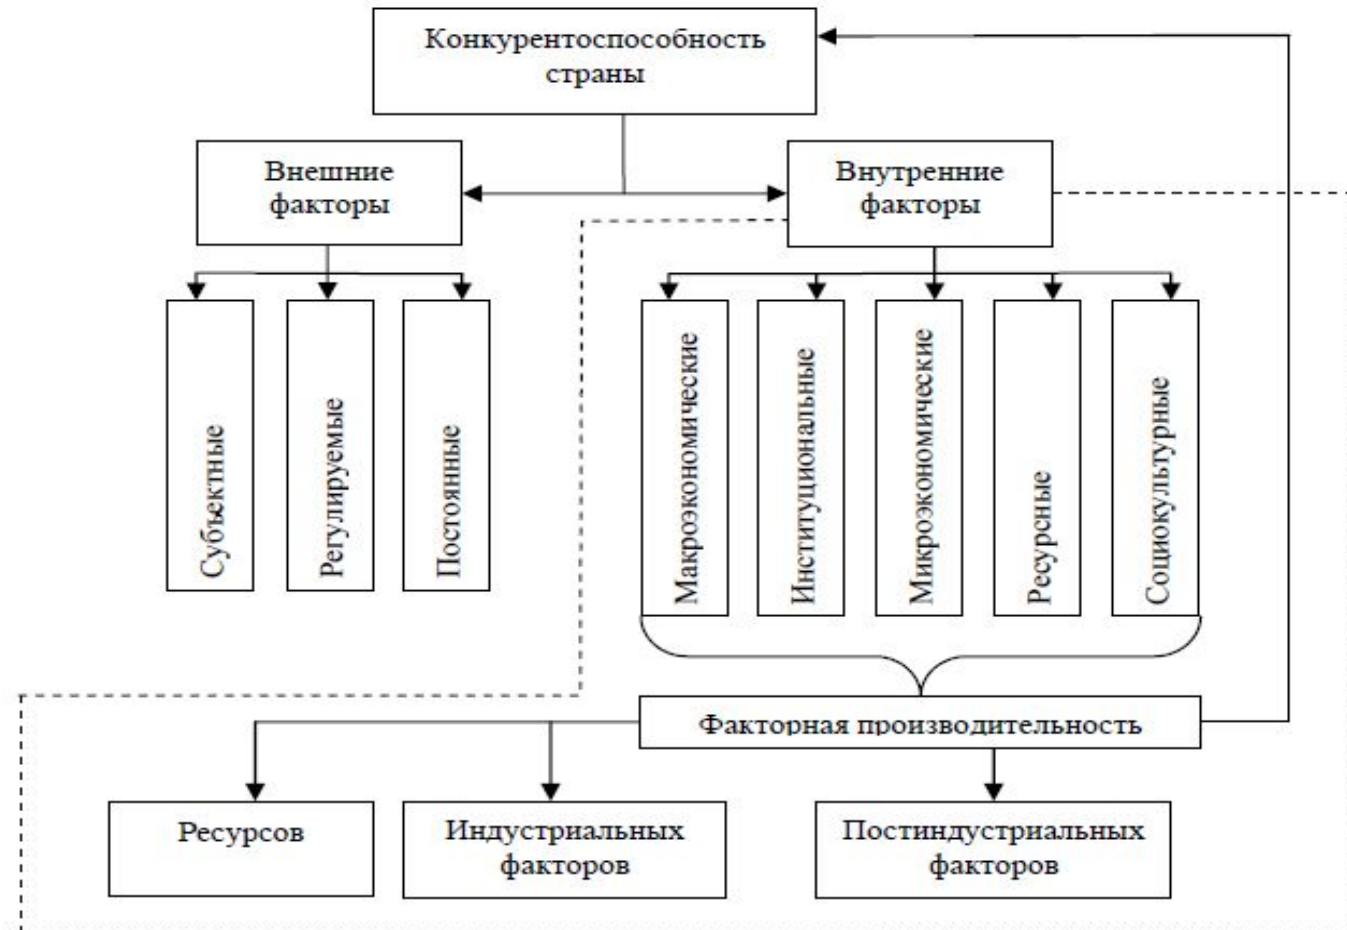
Конкурентоспособность страны

Внешние факторы

Внутренние факторы

Субъектные

Регулируемые

Постоянные

Макроэкономические

Институциональные

Микроэкономические

Ресурсные

Социокультурные

Факторная производительность

Ресурсов

Индустриальных факторов

Постиндустриальных факторов